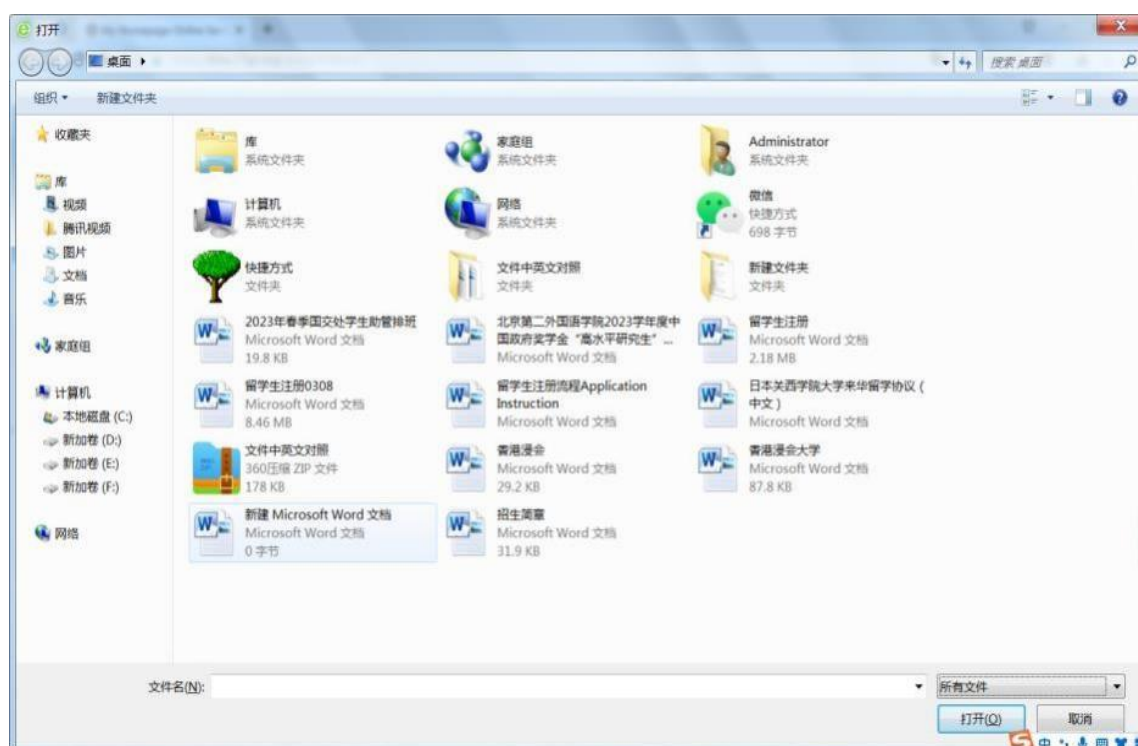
打开

桌面 ▸

搜索 桌面

组织 ▾ 新建文件夹

收藏夹

库

视频

腾讯视频

图片

文档

音乐

家庭组

计算机

本地磁盘 (C:)

新加卷 (D:)

新加卷 (E:)

新加卷 (F:)

网络

库
系统文件夹

家庭组
系统文件夹

Administrator
系统文件夹

计算机
系统文件夹

网络
系统文件夹

微信
快捷方式
698 字节

快捷方式
文件夹

文件中英文对照
文件夹

新建文件夹
文件夹

2023年春季国交处学生助管排班
Microsoft Word 文档
19.8 KB

北京第二外国语学院2023学年度中国政府奖学金"高水平研究生"...
Microsoft Word 文档

留学生注册
Microsoft Word 文档
2.18 MB

留学生注册0308
Microsoft Word 文档
8.46 MB

留学生注册流程Application Instruction
Microsoft Word 文档

日本关西学院大学来华留学协议（中文）
Microsoft Word 文档

文件中英文对照
360压缩 ZIP 文件
178 KB

香港浸会
Microsoft Word 文档
29.2 KB

香港浸会大学
Microsoft Word 文档
87.8 KB

新建 Microsoft Word 文档
Microsoft Word 文档
0 字节

招生简章
Microsoft Word 文档
31.9 KB

文件名(N):

所有文件

打开(O)

取消

中